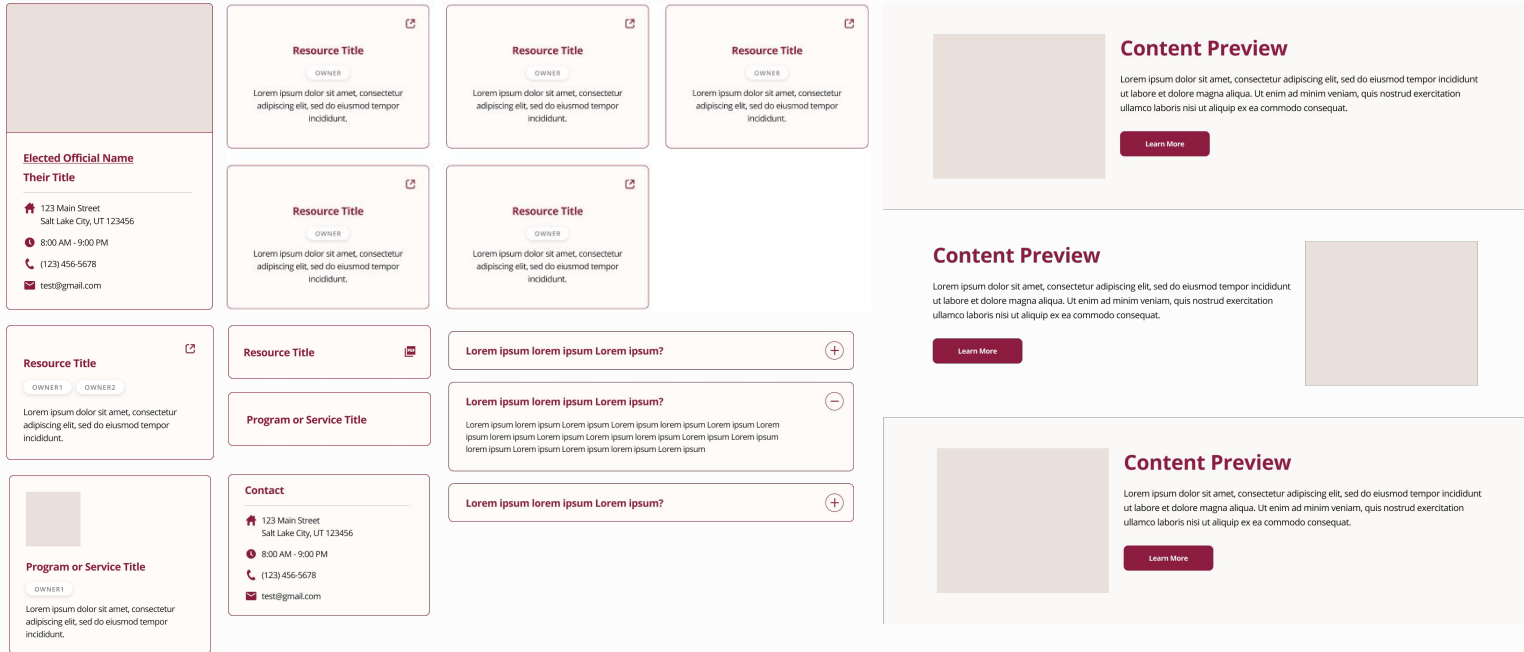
Elected Official Name

Their Title

123 Main Street
Salt Lake City, UT 123456

8:00 AM - 9:00 PM

(123) 456-5678

test@gmail.com

Resource Title

OWNER

Lorem ipsum dolor sit amet, consectetur adipiscing elit, sed do eiusmod tempor incididunt.

Resource Title

OWNER

Lorem ipsum dolor sit amet, consectetur adipiscing elit, sed do eiusmod tempor incididunt.

Resource Title

OWNER

Lorem ipsum dolor sit amet, consectetur adipiscing elit, sed do eiusmod tempor incididunt.

Resource Title

OWNER

Lorem ipsum dolor sit amet, consectetur adipiscing elit, sed do eiusmod tempor incididunt.

Resource Title

OWNER

Lorem ipsum dolor sit amet, consectetur adipiscing elit, sed do eiusmod tempor incididunt.

Content Preview

Lorem ipsum dolor sit amet, consectetur adipiscing elit, sed do eiusmod tempor incididunt ut labore et dolore magna aliqua. Ut enim ad minim veniam, quis nostrud exercitation ullamco laboris nisi ut aliquip ex ea commodo consequat.

Learn More

Content Preview

Lorem ipsum dolor sit amet, consectetur adipiscing elit, sed do eiusmod tempor incididunt ut labore et dolore magna aliqua. Ut enim ad minim veniam, quis nostrud exercitation ullamco laboris nisi ut aliquip ex ea commodo consequat.

Learn More

Resource Title

OWNER1 OWNER2

Lorem ipsum dolor sit amet, consectetur adipiscing elit, sed do eiusmod tempor incididunt.

Resource Title

Program or Service Title

Lorem ipsum lorem ipsum Lorem ipsum?

Lorem ipsum lorem ipsum Lorem ipsum?

Lorem ipsum lorem ipsum Lorem ipsum Lorem ipsum lorem ipsum Lorem ipsum Lorem ipsum lorem ipsum Lorem ipsum Lorem ipsum lorem ipsum Lorem ipsum Lorem ipsum lorem ipsum Lorem ipsum Lorem ipsum lorem ipsum Lorem ipsum Lorem ipsum lorem ipsum Lorem ipsum Lorem ipsum lorem ipsum

Lorem ipsum lorem ipsum Lorem ipsum?

Program or Service Title

OWNER1

Lorem ipsum dolor sit amet, consectetur adipiscing elit, sed do eiusmod tempor incididunt.

Contact

123 Main Street
Salt Lake City, UT 123456

8:00 AM - 9:00 PM

(123) 456-5678

test@gmail.com

Content Preview

Lorem ipsum dolor sit amet, consectetur adipiscing elit, sed do eiusmod tempor incididunt ut labore et dolore magna aliqua. Ut enim ad minim veniam, quis nostrud exercitation ullamco laboris nisi ut aliquip ex ea commodo consequat.

Learn More